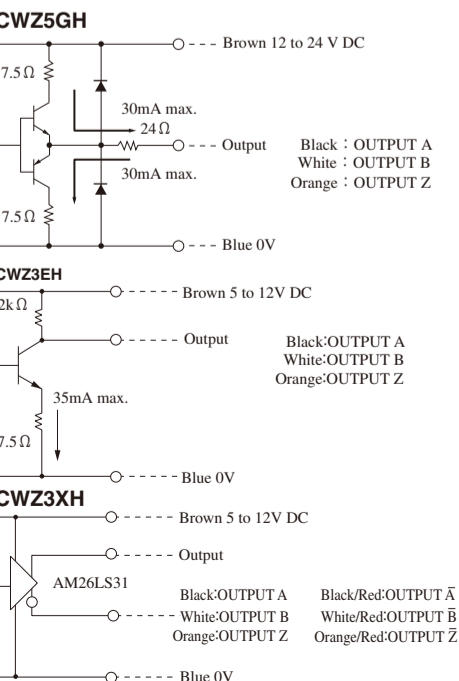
CWZ5GH

7.5 Ω

Brown 12 to 24 V DC

30mA max.

24 Ω

Output

30mA max.

7.5 Ω

Blue 0V

Black : OUTPUT A
White : OUTPUT B
Orange : OUTPUT Z

CWZ3EH

2k Ω

Brown 5 to 12V DC

Output

35mA max.

7.5 Ω

Blue 0V

Black:OUTPUT A
White:OUTPUT B
Orange:OUTPUT Z

CWZ3XH

Brown 5 to 12V DC

Output

AM26LS31

Black:OUTPUT A
White:OUTPUT B
Orange:OUTPUT Z

Black/Red:OUTPUT $\bar{A}$
White/Red:OUTPUT $\bar{B}$
Orange/Red:OUTPUT $\bar{Z}$

Blue 0V